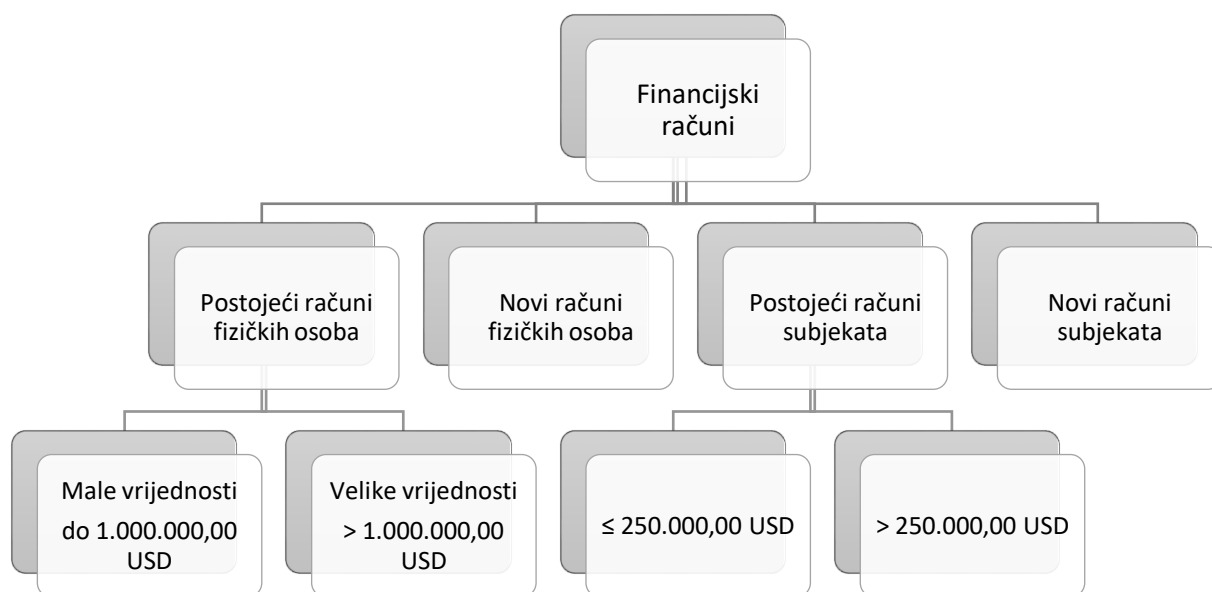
Financijski računi

Postojeći računi fizičkih osoba

Novi računi fizičkih osoba

Postojeći računi subjekata

Novi računi subjekata

Male vrijednosti do 1.000.000,00 USD

Velike vrijednosti > 1.000.000,00 USD

≤ 250.000,00 USD

> 250.000,00 USD